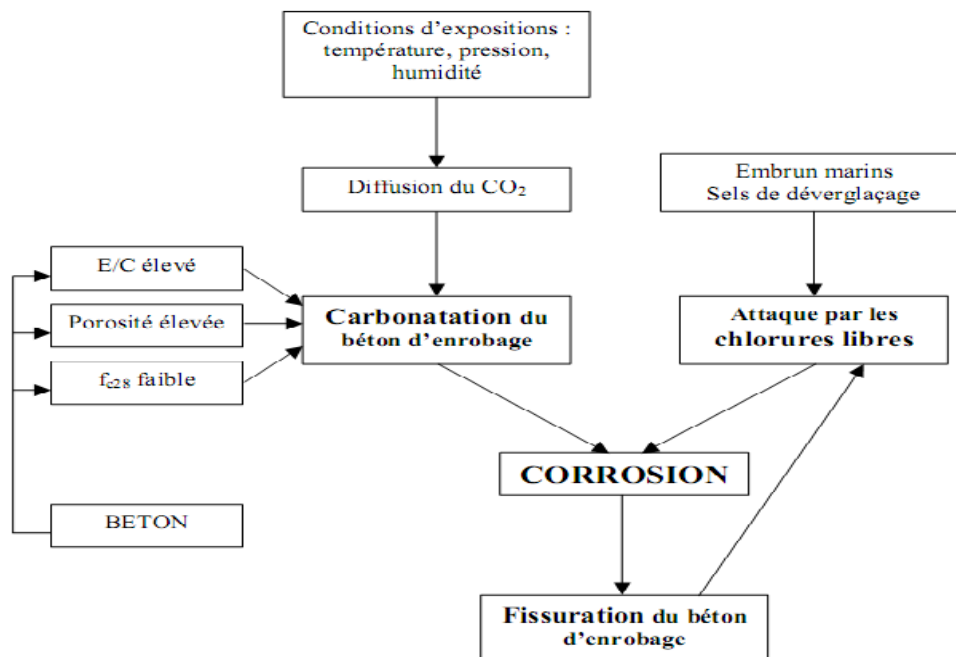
Conditions d'expositions : température, pression, humidité

Diffusion du $CO_2$

Embrun marins
Sels de déverglaçage

E/C élevé

Porosité élevée

$f_{c28}$ faible

Carbonatation du béton d'enrobage

Attaque par les chlorures libres

CORROSION

BETON

Fissuration du béton d'enrobage